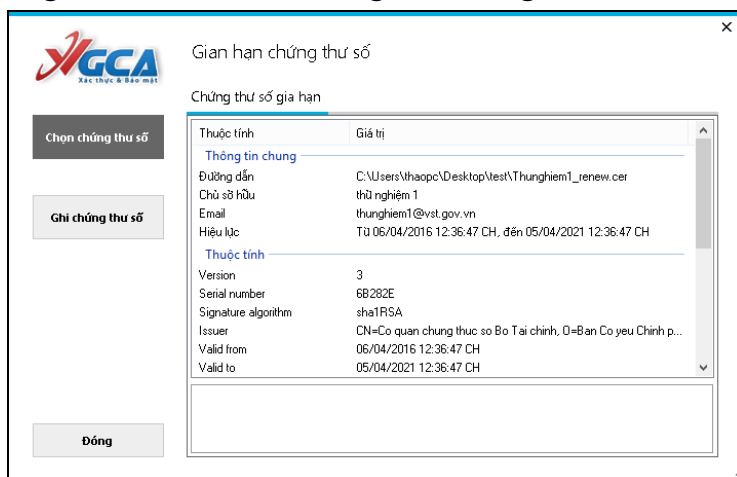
GCA
Xác thực & Bảo mật

Gian hạn chứng thư số

×

Chứng thư số gia hạn

Chọn chứng thư số

Ghi chứng thư số

Đóng

| Thuộc tính | Giá trị |
|---|---|
| Thông tin chung | |
| Đường dẫn | C:\Users\thaopc\Desktop\test\Thunghiem1_renew.cer |
| Chủ sở hữu | thử nghiệm 1 |
| Email | thunghiem1@vst.gov.vn |
| Hiệu lực | Từ 06/04/2016 12:36:47 CH, đến 05/04/2021 12:36:47 CH |
| Thuộc tính | |
| Version | 3 |
| Serial number | 6B282E |
| Signature algorithm | sha1RSA |
| Issuer | CN=Co quan chung thuc so Bo Tai chinh, O=Ban Co yeu Chinh p... |
| Valid from | 06/04/2016 12:36:47 CH |
| Valid to | 05/04/2021 12:36:47 CH |